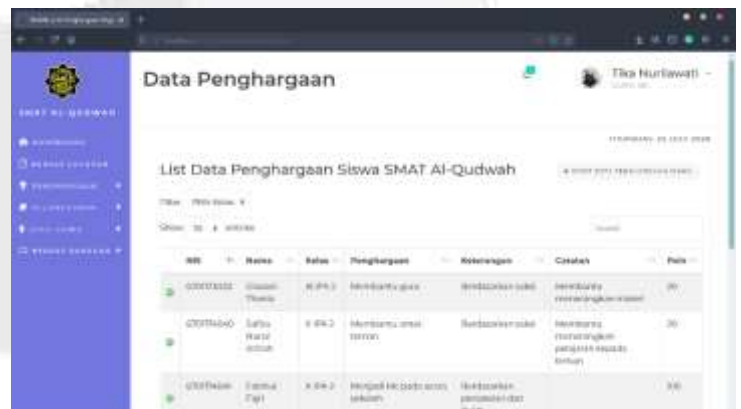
Data Penghargaan

Tika Nurlawati

SMAT AL-QUDWAH

List Data Penghargaan Siswa SMAT Al-Qudwah

Show 10 entries

Search:

| NIS | Nama | Kelas | Penghargaan | Keterangan | Catatan | Poin |
|---|---|---|---|---|---|---|
| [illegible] | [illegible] | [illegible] | Membantu guru | Berdasarkan saksi | Membantu memenangkan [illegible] | 20 |
| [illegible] | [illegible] | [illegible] | Membantu sesama teman | Berdasarkan saksi | Membantu menenangkan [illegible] teman | 20 |
| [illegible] | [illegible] | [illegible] | Menjadi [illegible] | Berdasarkan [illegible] | | 100 |